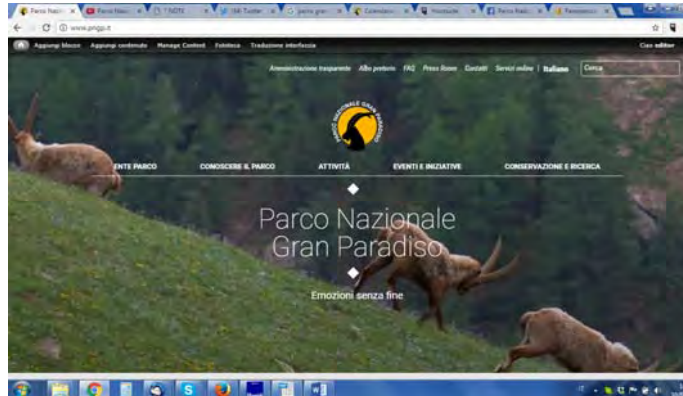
Parco Nazion | Parco Nazi | I NOTI | (34) Twitter | parco gran | Calendario | Prodotti | Parco Nazi | Panoramica

www.pngp.it

Aggiungi blocco   Aggiungi contenuto   Manage Content   Fototeca   Traduzione interfaccia   Ciao editor

Amministrazione trasparente   Albo pretorio   FAQ   Press Room   Contatti   Servizi online   Italiano   Cerca

PARCO NAZIONALE GRAN PARADISO

ENTE PARCO   CONOSCERE IL PARCO   ATTIVITÀ   EVENTI E INIZIATIVE   CONSERVAZIONE E RICERCA

Parco Nazionale
Gran Paradiso

Emozioni senza fine